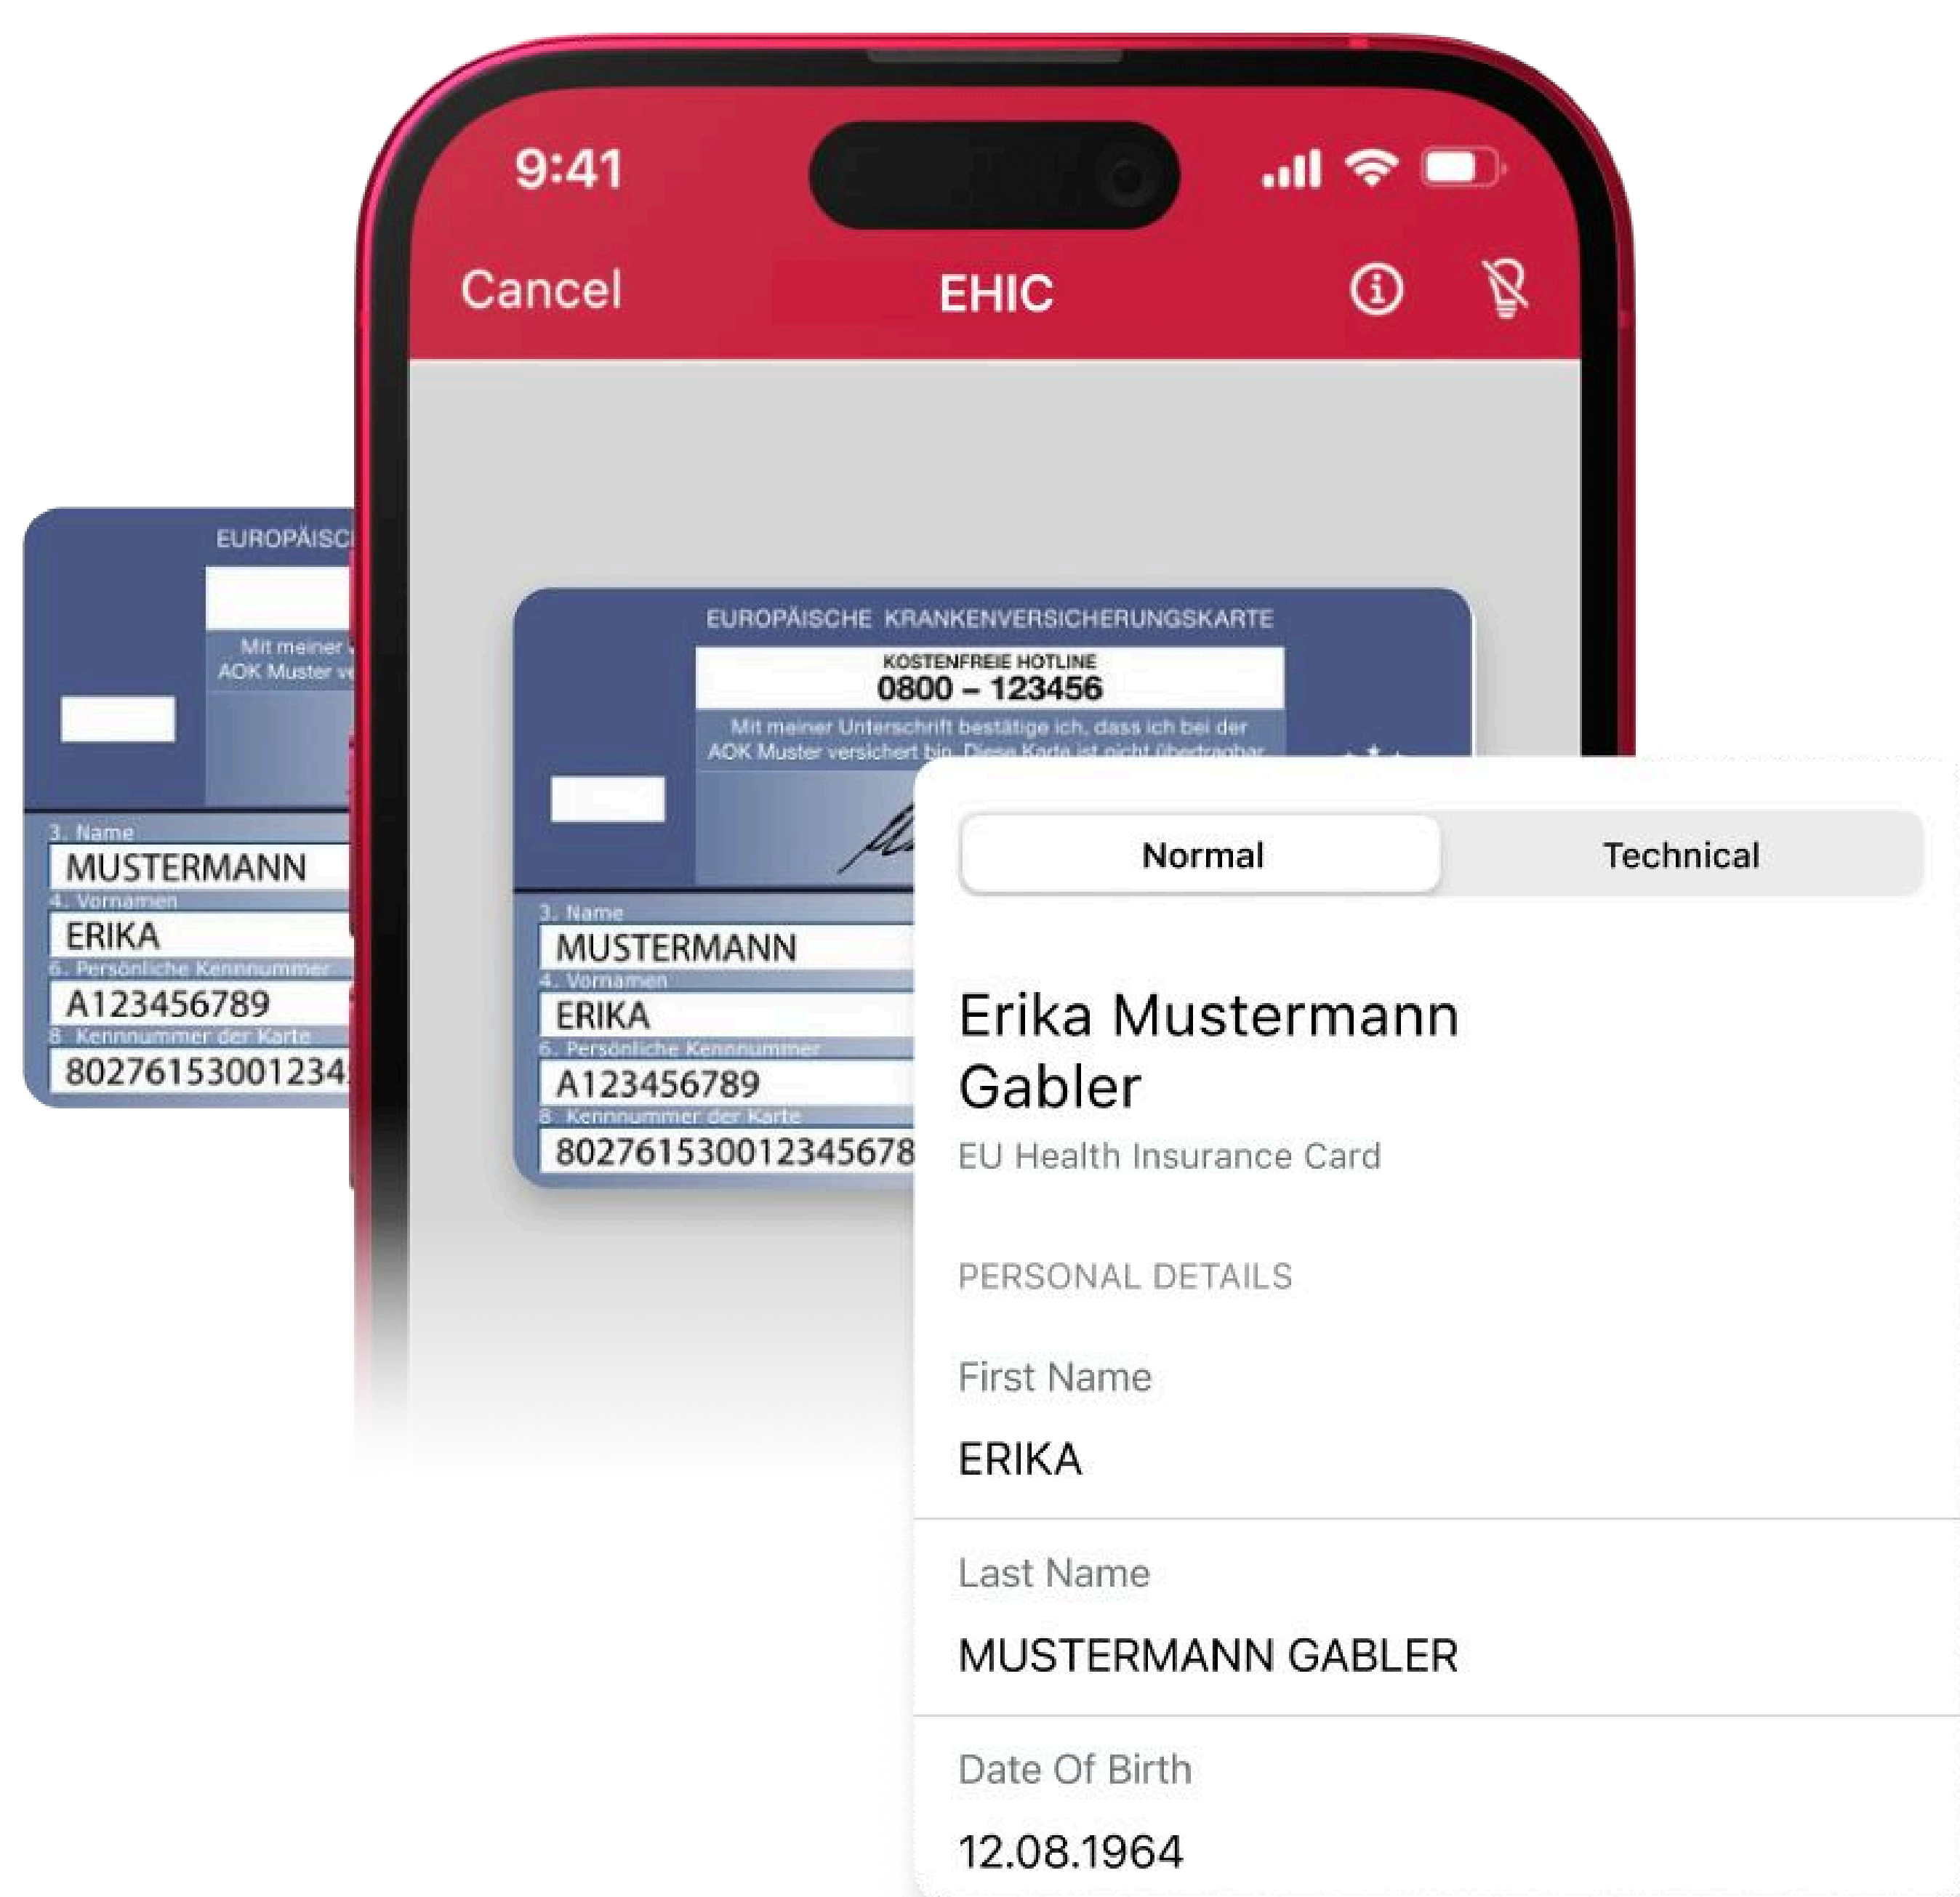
EUROPÄISC

Mit meiner
AOK Muster ve

3. Name
MUSTERMANN
4. Vornamen
ERIKA
6. Persönliche Kennnummer
A123456789
8. Kennnummer der Karte
80276153001234

9:41

Cancel EHIC

EUROPÄISCHE KRANKENVERSICHERUNGSKARTE
KOSTENFREIE HOTLINE
0800 – 123456
Mit meiner Unterschrift bestätige ich, dass ich bei der AOK Muster versichert bin. Diese Karte ist nicht übertragbar.

3. Name
MUSTERMANN
4. Vornamen
ERIKA
6. Persönliche Kennnummer
A123456789
8. Kennnummer der Karte
802761530012345678

Normal Technical

Erika Mustermann Gabler
EU Health Insurance Card

PERSONAL DETAILS

First Name
ERIKA

Last Name
MUSTERMANN GABLER

Date Of Birth
12.08.1964